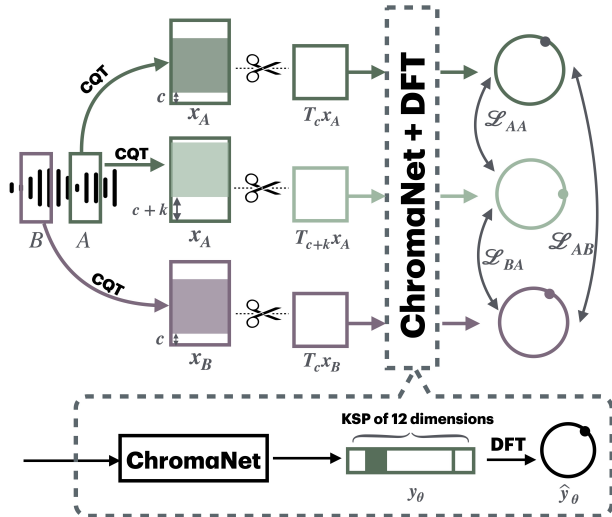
CQT

CQT

CQT

$B$

$A$

$c$

$x_A$

$c+k$

$x_A$

$c$

$x_B$

$T_c x_A$

$T_{c+k} x_A$

$T_c x_B$

ChromaNet + DFT

$\mathscr{L}_{AA}$

$\mathscr{L}_{BA}$

$\mathscr{L}_{AB}$

ChromaNet

KSP of 12 dimensions

$y_\theta$

DFT

$\hat{y}_\theta$